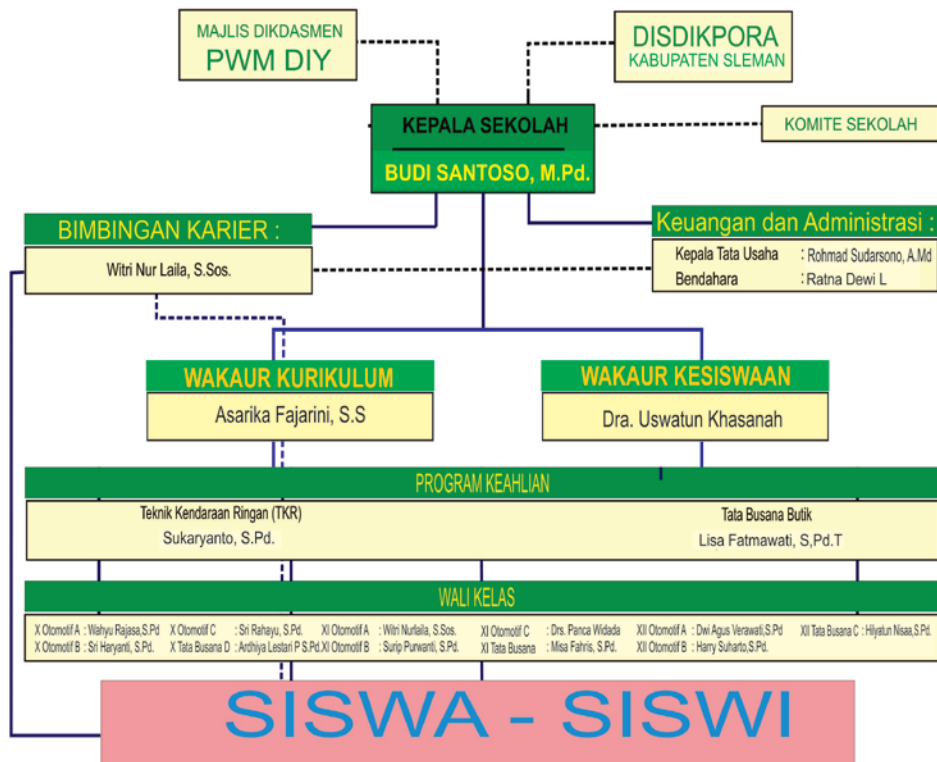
MAJLIS DIKDASMEN
PWM DIY

DISDIKPORA
KABUPATEN SLEMAN

KEPALA SEKOLAH
BUDI SANTOSO, M.Pd.

KOMITE SEKOLAH

BIMBINGAN KARIER :
Witri Nur Laila, S.Sos.

Keuangan dan Administrasi :
Kepala Tata Usaha : Rohmad Sudarsono, A.Md
Bendahara : Ratna Dewi L

WAKAUR KURIKULUM
Asarika Fajarini, S.S

WAKAUR KESISWAAN
Dra. Uswatun Khasanah

PROGRAM KEAHLIAN
Teknik Kendaraan Ringan (TKR)
Sukaryanto, S.Pd.
Tata Busana Butik
Lisa Fatmawati, S,Pd.T

WALI KELAS
X Otomotif A : Wahyu Rajasa,S.Pd
X Otomotif B : Sri Haryanti, S.Pd.
X Otomotif C : Sri Rahayu, S.Pd.
X Tata Busana D : Ardhiya Lestari P S.Pd.
XI Otomotif A : Witri Nurlaila, S.Sos.
XI Otomotif B : Surip Purwanti, S.Pd.
XI Otomotif C : Drs. Panca Widada
XI Tata Busana : Misa Fahris, S.Pd.
XII Otomotif A : Dwi Agus Verawati,S.Pd
XII Otomotif B : Harry Suharto,S.Pd.
XII Tata Busana C : Hiyatun Nisaa,S.Pd.

SISWA - SISWI